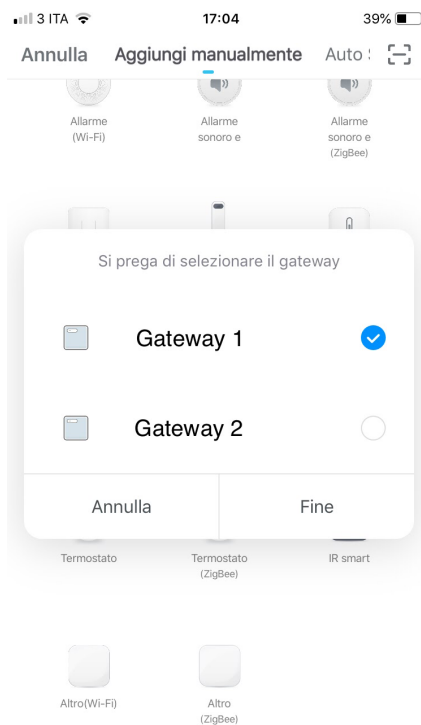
3 ITA 17:04 39%

Annulla Aggiungi manualmente Auto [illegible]

Allarme (Wi-Fi)

Allarme sonoro e

Allarme sonoro e (ZigBee)

Si prega di selezionare il gateway

Gateway 1

Gateway 2

Annulla

Fine

Termostato

Termostato (ZigBee)

IR smart

Altro(Wi-Fi)

Altro (ZigBee)